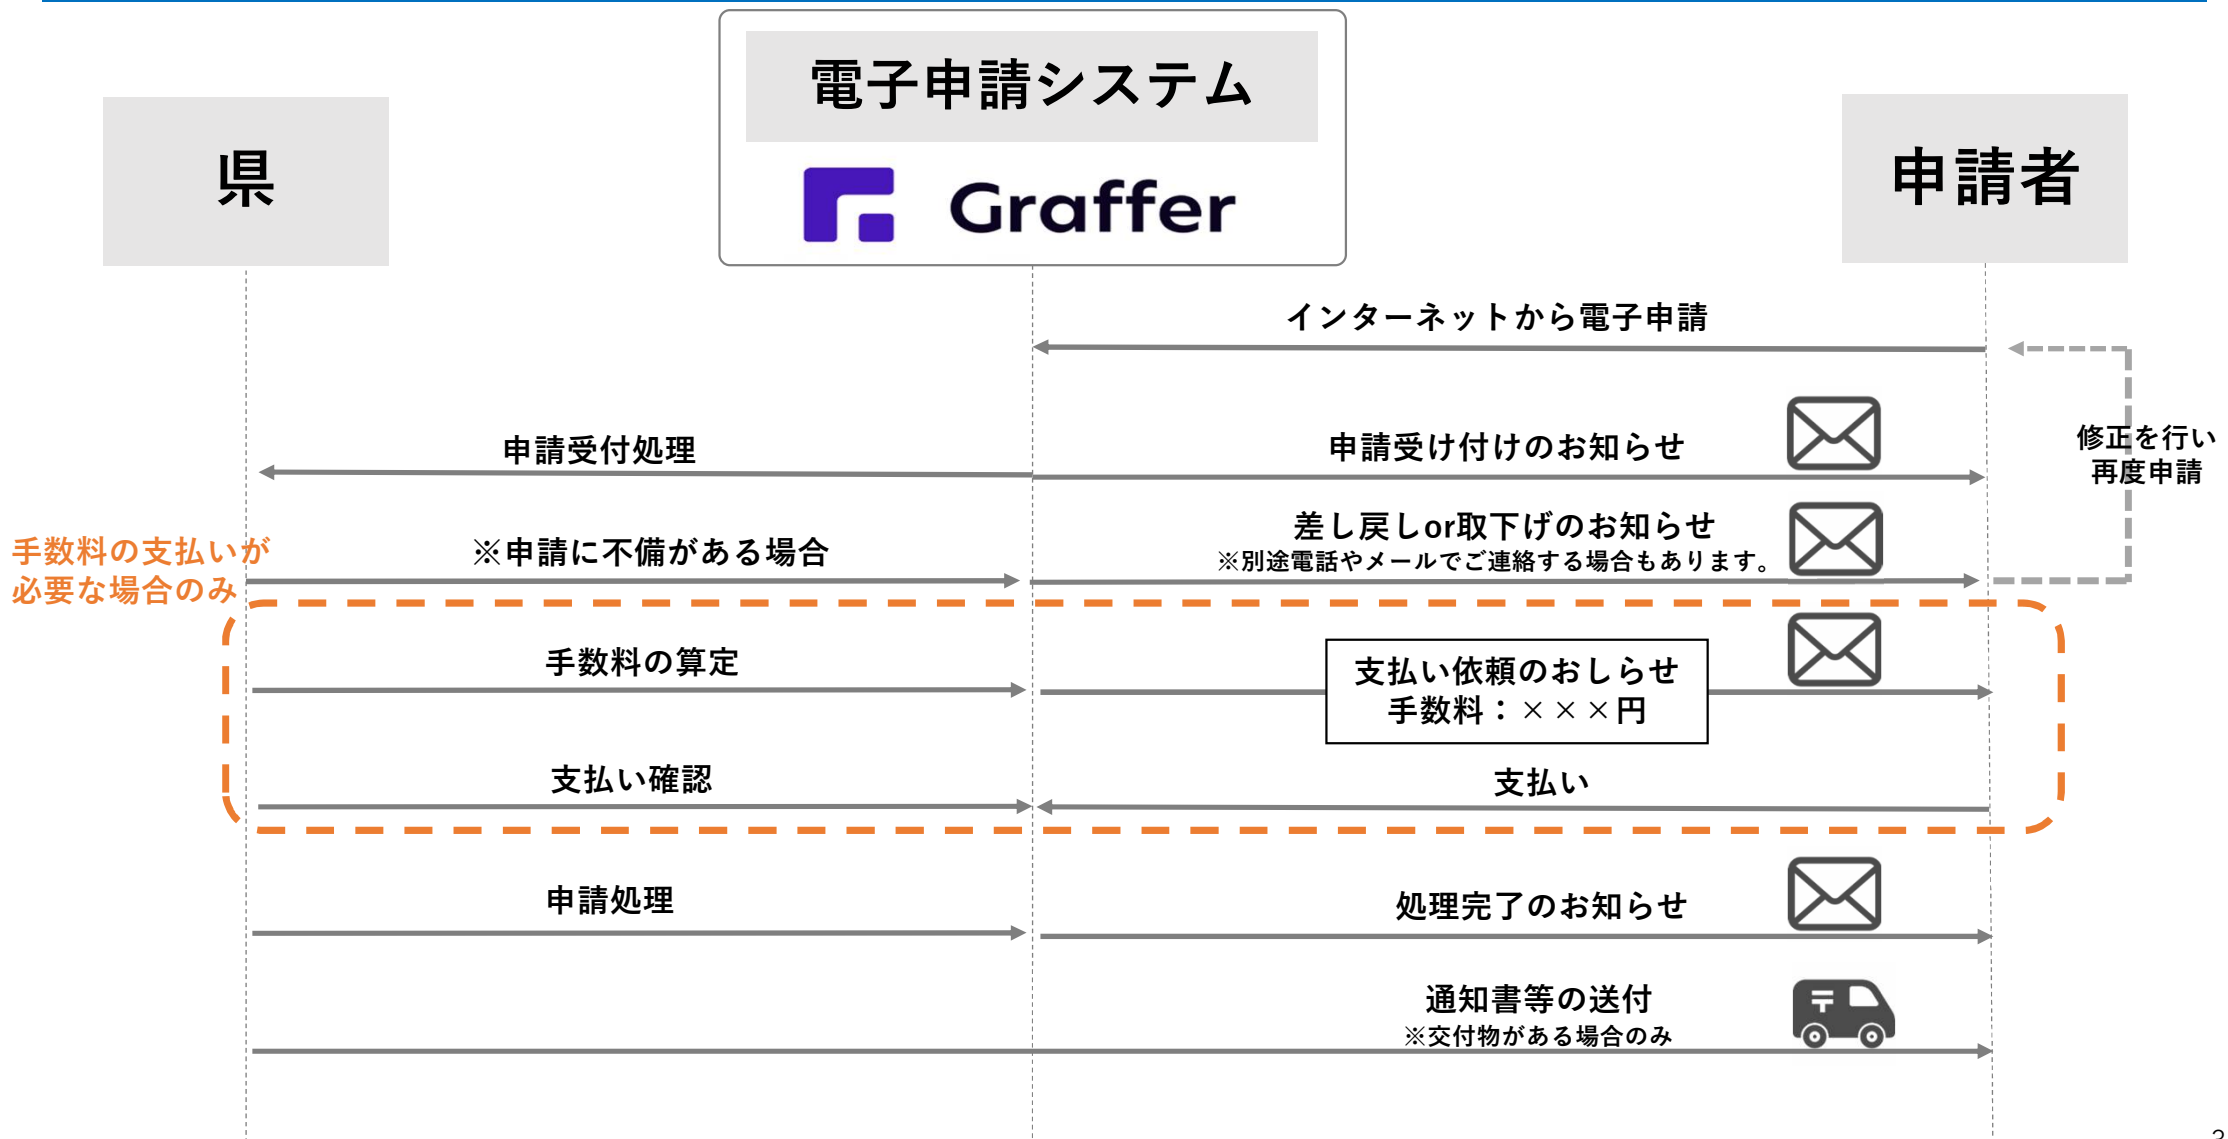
電子申請システム

Graffer

県

申請者

インターネットから電子申請

修正を行い再度申請

申請受付処理

申請受け付けのお知らせ

※申請に不備がある場合

差し戻しor取下げのお知らせ
※別途電話やメールでご連絡する場合もあります。

手数料の支払いが必要な場合のみ

手数料の算定

支払い依頼のおしらせ
手数料：×××円

支払い確認

支払い

申請処理

処理完了のお知らせ

通知書等の送付
※交付物がある場合のみ